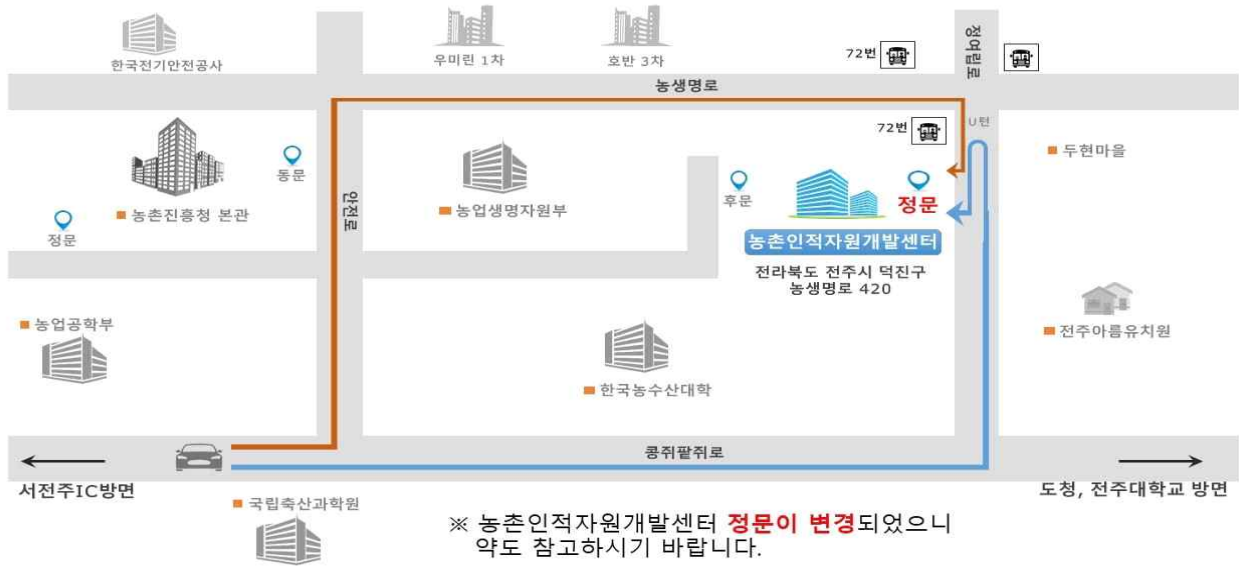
한국전기안전공사

우미린 1차

호반 3차

72번

정여립로

농생명로

72번

U턴

동문

안전로

■ 두현마을

■ 농촌진흥청 본관

정문

■ 농업생명자원부

후문

정문

농촌인적자원개발센터

전라북도 전주시 덕진구 농생명로 420

■ 농업공학부

■ 전주아름유치원

■ 한국농수산대학

콩쥐팥쥐로

서전주IC방면

도청, 전주대학교 방면

■ 국립축산과학원

※ 농촌인적자원개발센터 정문이 변경되었으니 약도 참고하시기 바랍니다.